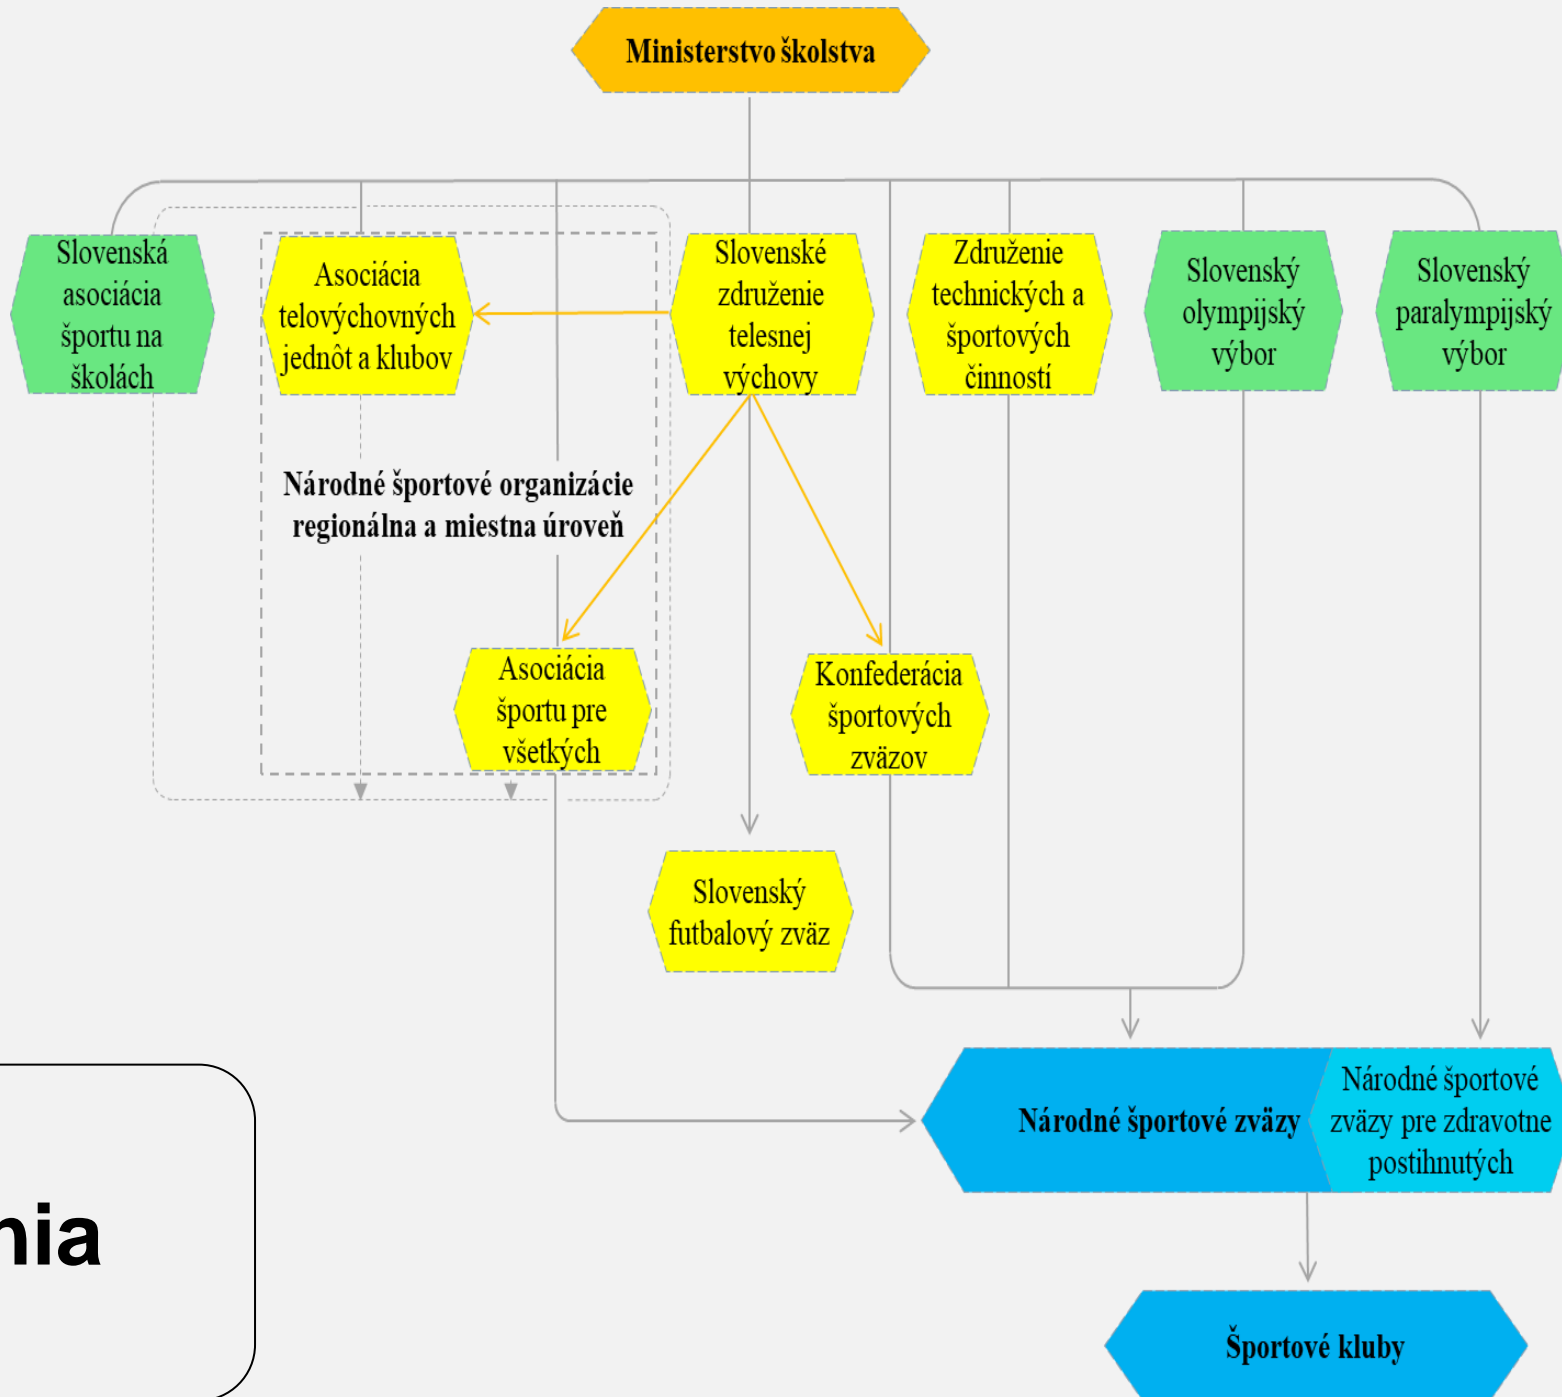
Ministerstvo školstva

Slovenská asociácia športu na školách

Asociácia telovýchovných jednôt a klubov

Slovenské združenie telesnej výchovy

Združenie technických a športových činností

Slovenský olympijský výbor

Slovenský paralympijský výbor

Národné športové organizácie regionálna a miestna úroveň

Asociácia športu pre všetkých

Konfederácia športových zväzov

Slovenský futbalový zväz

Národné športové zväzy

Národné športové zväzy pre zdravotne postihnutých

Športové kluby

nia